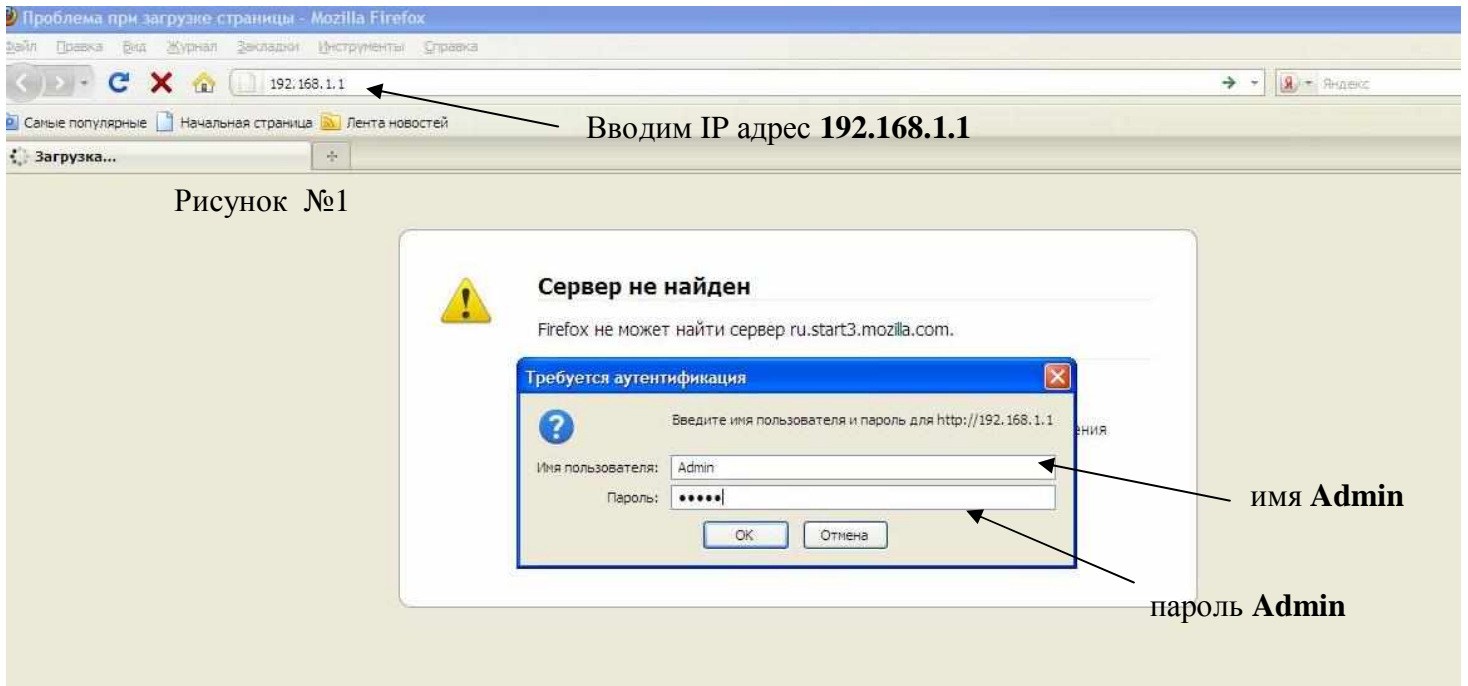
Проблема при загрузке страницы - Mozilla Firefox

Файл Правка Вид Журнал Закладки Инструменты Справка

192.168.1.1

Яндекс

Самые популярные Начальная страница Лента новостей

Вводим IP адрес **192.168.1.1**

Загрузка...

Рисунок №1

Сервер не найден

Firefox не может найти сервер ru.start3.mozilla.com.

Требуется аутентификация

Введите имя пользователя и пароль для http://192.168.1.1

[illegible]ения

Имя пользователя: Admin

Пароль: •••••

OK Отмена

имя **Admin**

пароль **Admin**